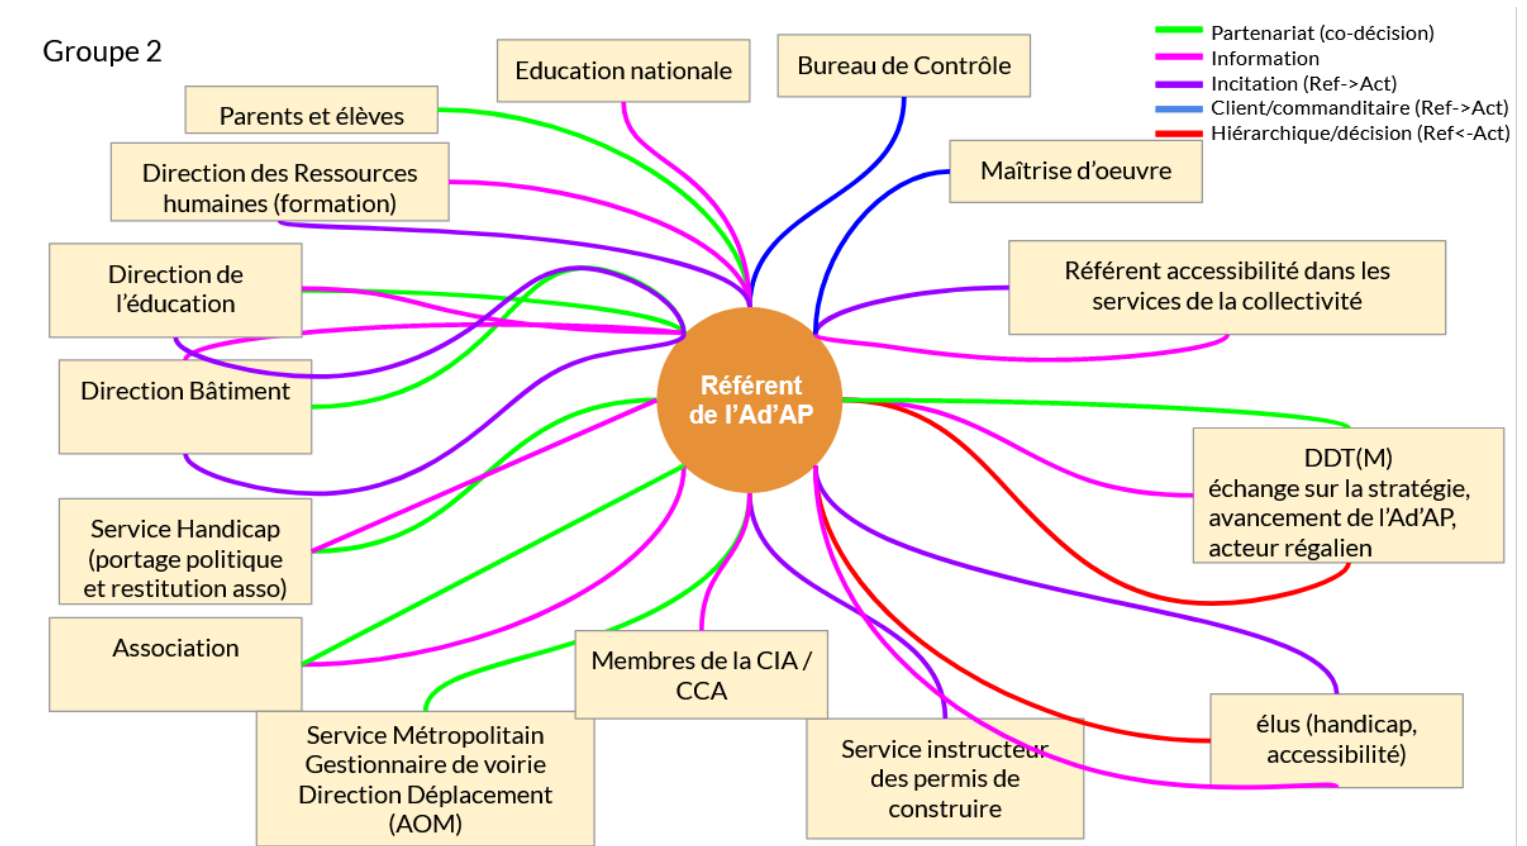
Groupe 2

Partenariat (co-décision)
Information
Incitation (Ref->Act)
Client/commanditaire (Ref->Act)
Hiérarchique/décision (Ref<-Act)

Education nationale

Bureau de Contrôle

Parents et élèves

Direction des Ressources humaines (formation)

Maîtrise d'oeuvre

Direction de l'éducation

Référent accessibilité dans les services de la collectivité

Direction Bâtiment

Référent de l'Ad'AP

DDT(M)
échange sur la stratégie, avancement de l'Ad'AP, acteur régalien

Service Handicap (portage politique et restitution asso)

Association

Membres de la CIA / CCA

élus (handicap, accessibilité)

Service Métropolitain Gestionnaire de voirie Direction Déplacement (AOM)

Service instructeur des permis de construire